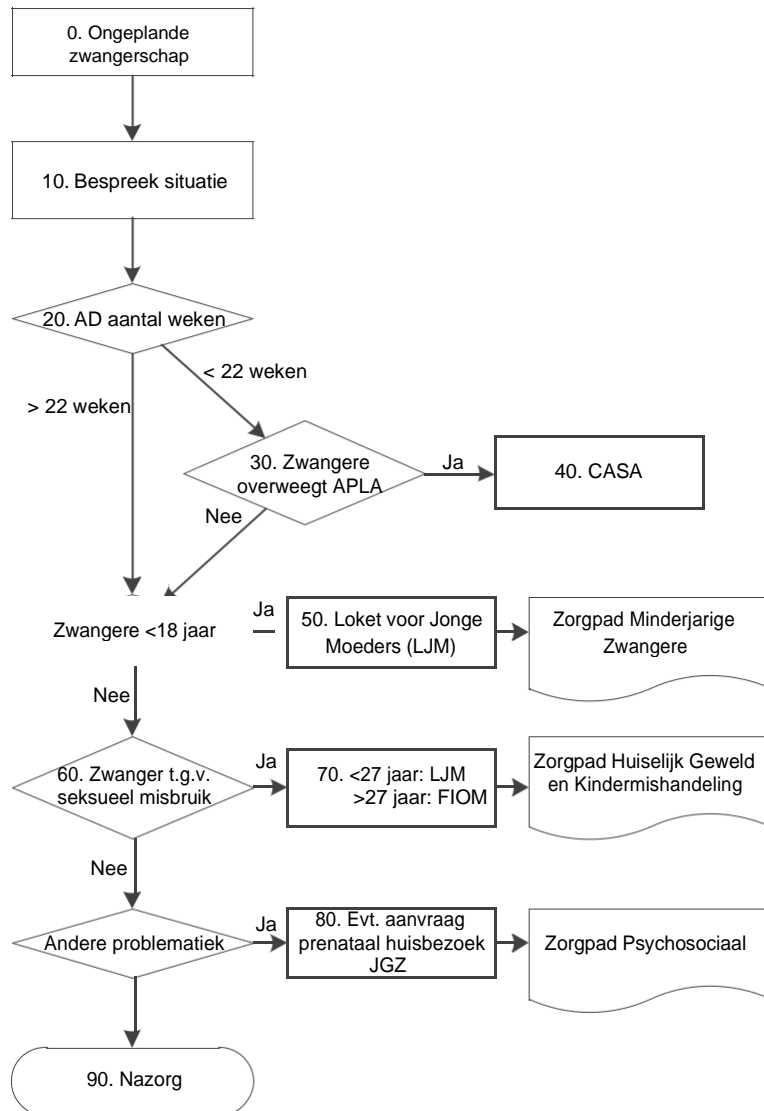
0. Ongeplande zwangerschap

10. Bespreek situatie

20. AD aantal weken

< 22 weken

> 22 weken

30. Zwangere overweegt APLA

Ja

40. CASA

Nee

Zwangere <18 jaar

Ja

50. Loket voor Jonge Moeders (LJM)

Zorgpad Minderjarige Zwangere

Nee

60. Zwanger t.g.v. seksueel misbruik

Ja

70. <27 jaar: LJM >27 jaar: FIOM

Zorgpad Huiselijk Geweld en Kindermishandeling

Nee

Andere problematiek

Ja

80. Evt. aanvraag prenataal huisbezoek JGZ

Zorgpad Psychosociaal

90. Nazorg